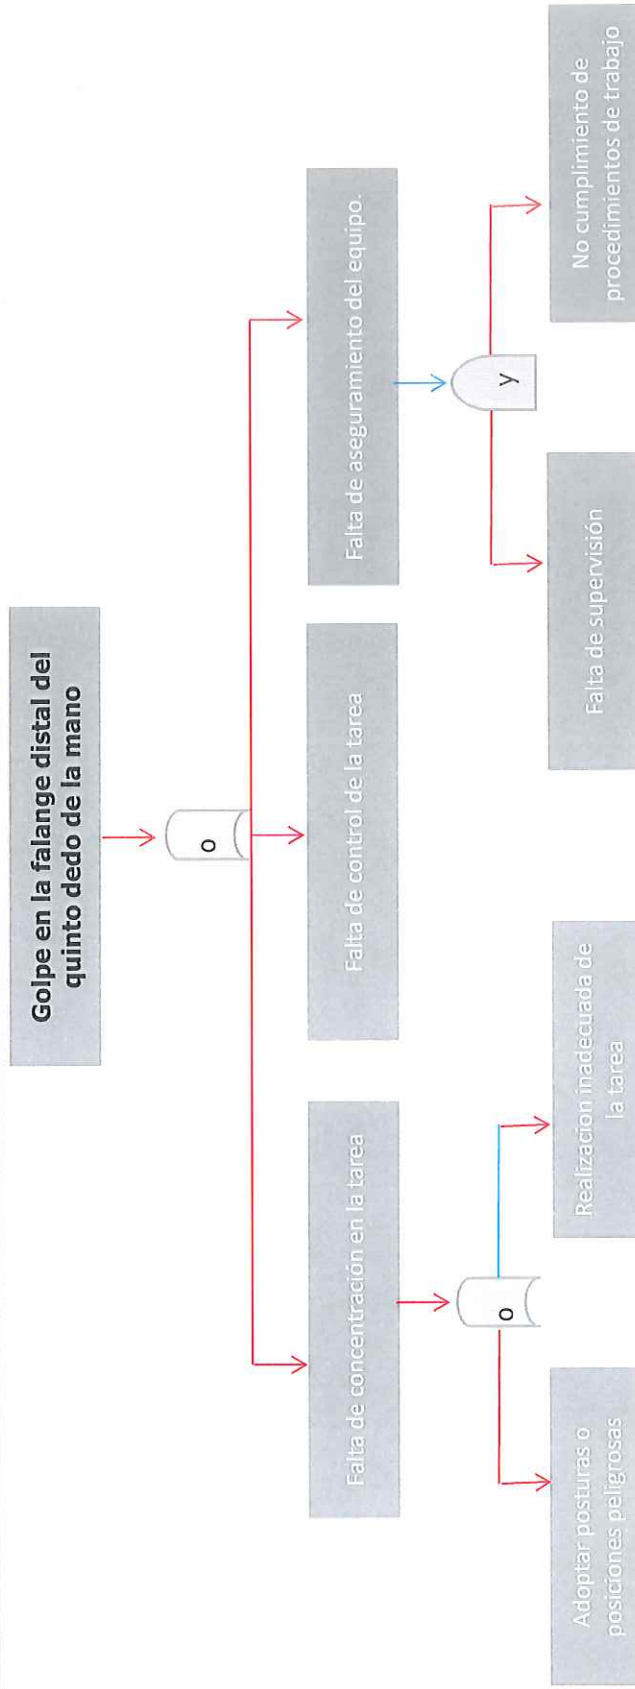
Golpe en la falange distal del quinto dedo de la mano

o

Falta de concentración en la tarea

Falta de control de la tarea

Falta de aseguramiento del equipo.

o

y

Adoptar posturas o posiciones peligrosas

Realización inadecuada de la tarea

Falta de supervisión

No cumplimiento de procedimientos de trabajo